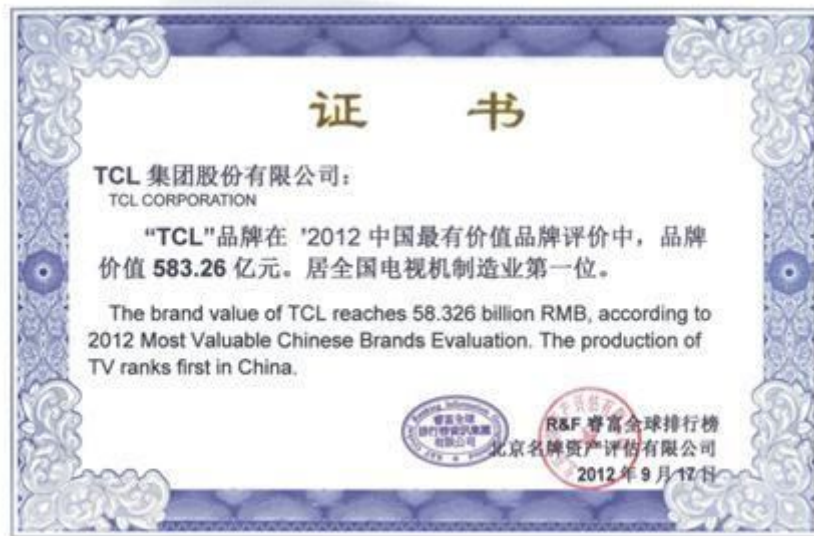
证 书

TCL 集团股份有限公司：
TCL CORPORATION

"TCL"品牌在 '2012 中国最有价值品牌评价中，品牌价值 583.26 亿元。居全国电视机制造业第一位。

The brand value of TCL reaches 58.326 billion RMB, according to 2012 Most Valuable Chinese Brands Evaluation. The production of TV ranks first in China.

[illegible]

R&F 睿富全球排行榜
北京名牌资产评估有限公司
2012 年 9 月 17 日